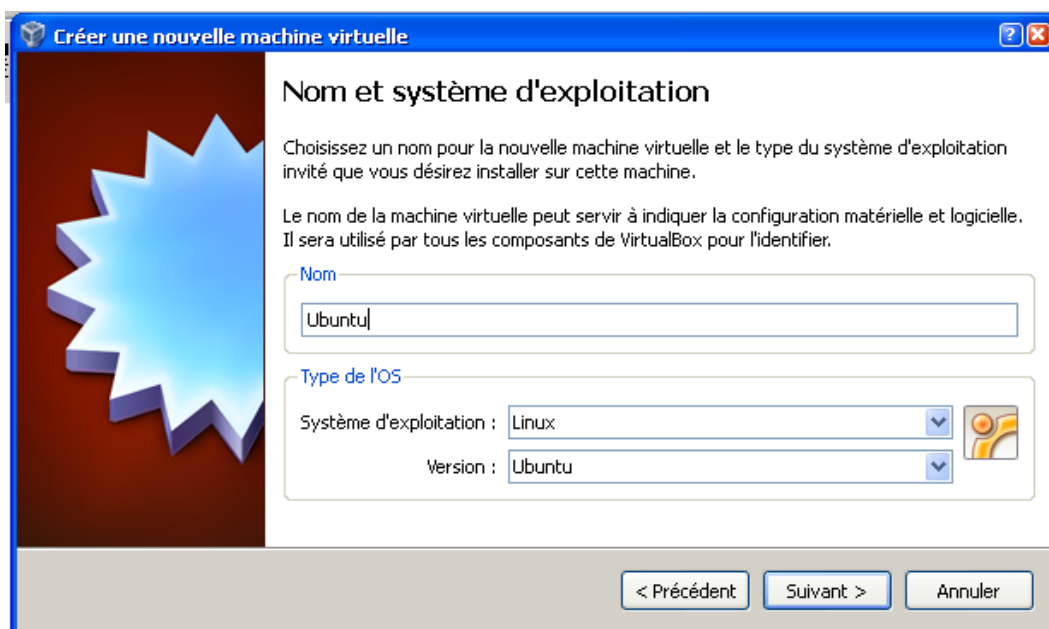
Créer une nouvelle machine virtuelle

Nom et système d'exploitation

Choisissez un nom pour la nouvelle machine virtuelle et le type du système d'exploitation invité que vous désirez installer sur cette machine.

Le nom de la machine virtuelle peut servir à indiquer la configuration matérielle et logicielle. Il sera utilisé par tous les composants de VirtualBox pour l'identifier.

Nom

Ubuntu

Type de l'OS

Système d'exploitation : Linux

Version : Ubuntu

< Précédent
Suivant >
Annuler